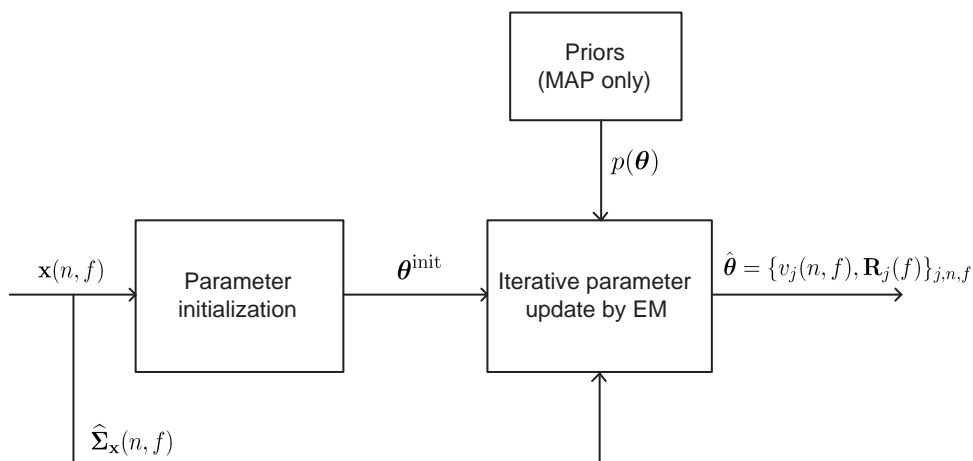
Priors
(MAP only)

$p(\boldsymbol{\theta})$

$\mathbf{x}(n,f)$

Parameter initialization

$\boldsymbol{\theta}^{\text{init}}$

Iterative parameter update by EM

$\hat{\boldsymbol{\theta}} = \{v_j(n,f), \mathbf{R}_j(f)\}_{j,n,f}$

$\widehat{\boldsymbol{\Sigma}}_{\mathbf{x}}(n,f)$